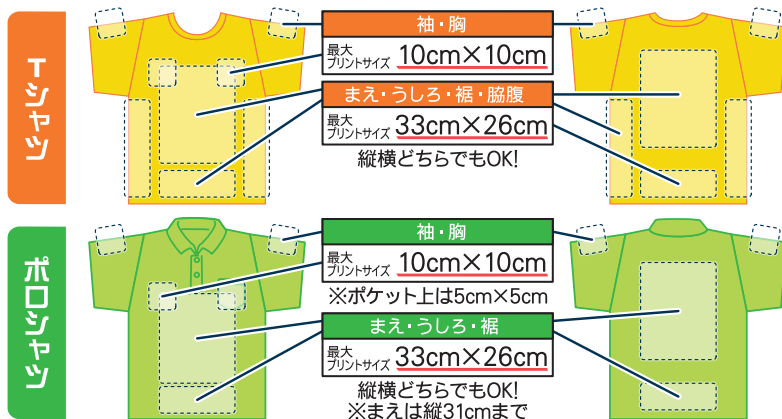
Tシャツ

袖・胸
最大プリントサイズ 10cm×10cm

まえ・うしろ・裾・脇腹
最大プリントサイズ 33cm×26cm
縦横どちらでもOK!

ポロシャツ

袖・胸
最大プリントサイズ 10cm×10cm
※ポケット上は5cm×5cm

まえ・うしろ・裾
最大プリントサイズ 33cm×26cm
縦横どちらでもOK!
※まえは縦31cmまで